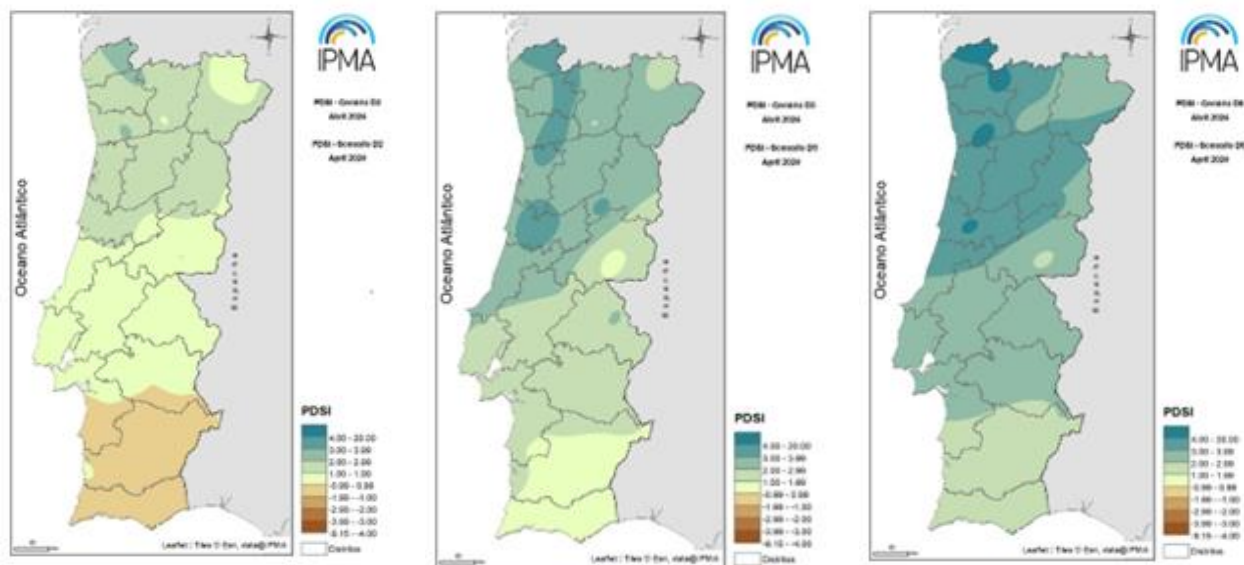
IPMA

PDSI - Cenário D3
Abril 2024

PDSI - Scenario D3
April 2024

Oceano Atlântico

Espanha

PDSI
4.00 - 20.00
3.00 - 3.99
2.00 - 2.99
1.00 - 1.99
-0.99 - 0.99
-1.99 - -1.00
-2.99 - -2.00
-3.99 - -3.00
-8.15 - -4.00

Distritos

Leaflet | Tiles © Esri, viana@IPMA

IPMA

PDSI - Cenário D3
Abril 2024

PDSI - Scenario D3
April 2024

Oceano Atlântico

Espanha

PDSI
4.00 - 20.00
3.00 - 3.99
2.00 - 2.99
1.00 - 1.99
-0.99 - 0.99
-1.99 - -1.00
-2.99 - -2.00
-3.99 - -3.00
-8.15 - -4.00

Distritos

Leaflet | Tiles © Esri, viana@IPMA

IPMA

PDSI - Cenário D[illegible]
Abril 2024

PDSI - Scenario D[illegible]
April 2024

Oceano Atlântico

Espanha

PDSI
4.00 - 20.00
3.00 - 3.99
2.00 - 2.99
1.00 - 1.99
-0.99 - 0.99
-1.99 - -1.00
-2.99 - -2.00
-3.99 - -3.00
-8.15 - -4.00

Distritos

Leaflet | Tiles © Esri, viana@IPMA